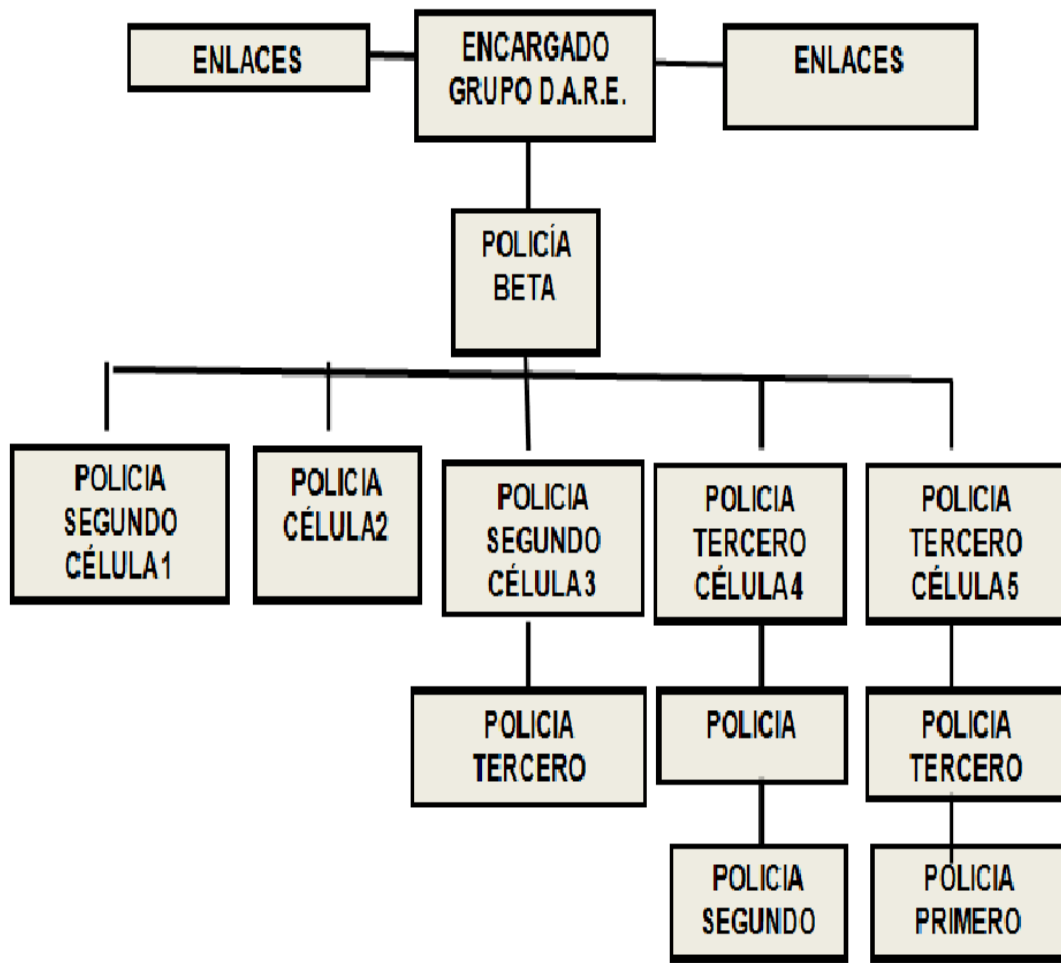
ENLACES

ENCARGADO GRUPO D.A.R.E.

ENLACES

POLICÍA BETA

POLICIA SEGUNDO CÉLULA 1

POLICIA CÉLULA 2

POLICIA SEGUNDO CÉLULA 3

POLICIA TERCERO CÉLULA 4

POLICIA TERCERO CÉLULA 5

POLICIA TERCERO

POLICIA

POLICIA TERCERO

POLICIA SEGUNDO

POLICIA PRIMERO